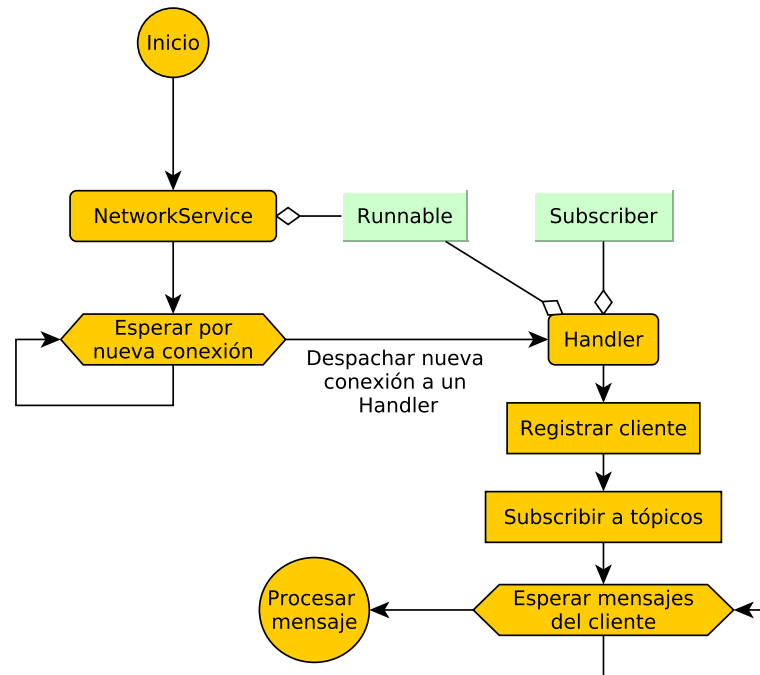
Inicio

NetworkService

Runnable

Subscriber

Esperar por nueva conexión

Handler

Despachar nueva conexión a un Handler

Registrar cliente

Subscribir a tópicos

Procesar mensaje

Esperar mensajes del cliente